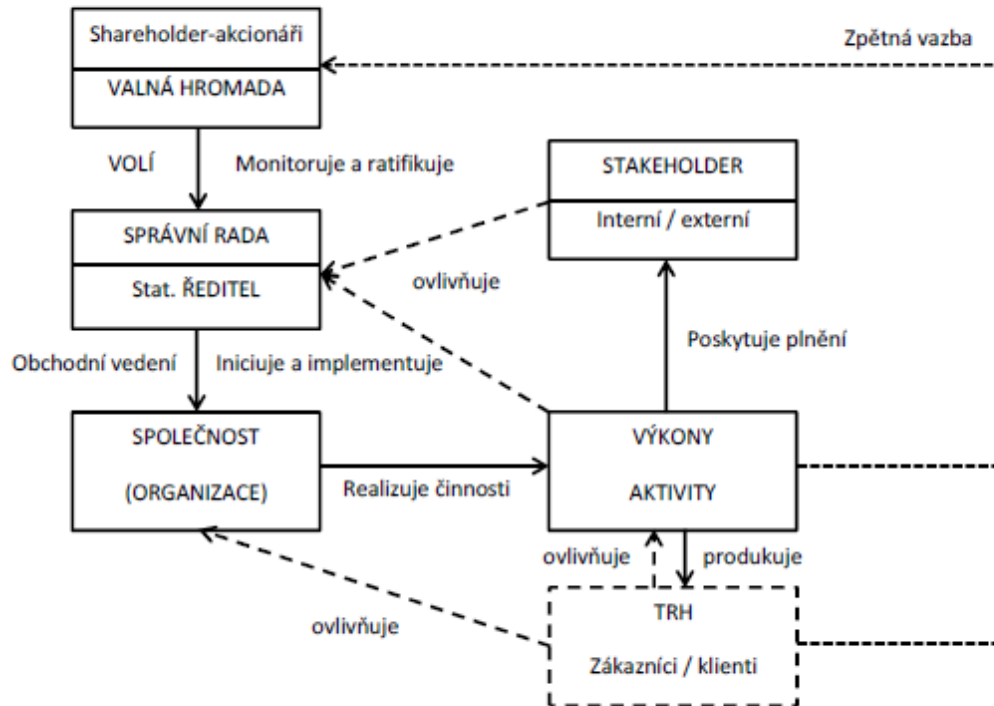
Shareholder-akcionáři

VALNÁ HROMADA

Zpětná vazba

VOLÍ

Monitoruje a ratifikuje

STAKEHOLDER

Interní / externí

SPRÁVNÍ RADA

Stat. ŘEDITEL

ovlivňuje

Poskytuje plnění

Obchodní vedení

Iniciuje a implementuje

SPOLEČNOST

(ORGANIZACE)

Realizuje činnosti

VÝKONY

AKTIVITY

ovlivňuje

produkuje

TRH

Zákazníci / klienti

ovlivňuje